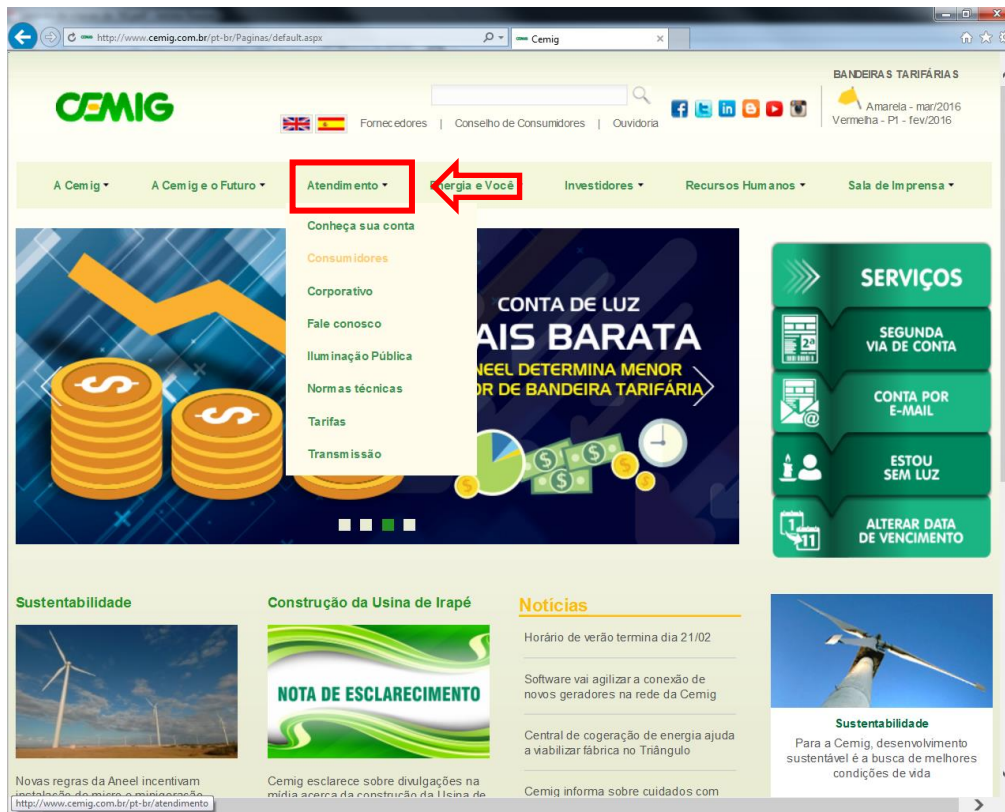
http://www.cemig.com.br/pt-br/Paginas/default.aspx

Cemig

CEMIG

Fornecedores | Conselho de Consumidores | Ouvidoria

BANDEIRAS TARIFÁRIAS
Amarela - mar/2016
Vermelha - P1 - fev/2016

A Cemig ▾ A Cemig e o Futuro ▾ Atendimento ▾ Energia e Você Investidores ▾ Recursos Humanos ▾ Sala de Imprensa ▾

Conheça sua conta
Consumidores
Corporativo
Fale conosco
Iluminação Pública
Normas técnicas
Tarifas
Transmissão

CONTA DE LUZ
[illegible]AIS BARATA
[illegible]NEEL DETERMINA MENOR
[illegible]OR DE BANDEIRA TARIFÁRIA

SERVIÇOS
SEGUNDA VIA DE CONTA
CONTA POR E-MAIL
ESTOU SEM LUZ
ALTERAR DATA DE VENCIMENTO

Sustentabilidade

Novas regras da Aneel incentivam instalação de micro e minigeração

Construção da Usina de Irapé

NOTA DE ESCLARECIMENTO

Cemig esclarece sobre divulgações na mídia acerca da construção da Usina de

Notícias

Horário de verão termina dia 21/02

Software vai agilizar a conexão de novos geradores na rede da Cemig

Central de cogeração de energia ajuda a viabilizar fábrica no Triângulo

Cemig informa sobre cuidados com

Sustentabilidade
Para a Cemig, desenvolvimento sustentável é a busca de melhores condições de vida

http://www.cemig.com.br/pt-br/atendimento